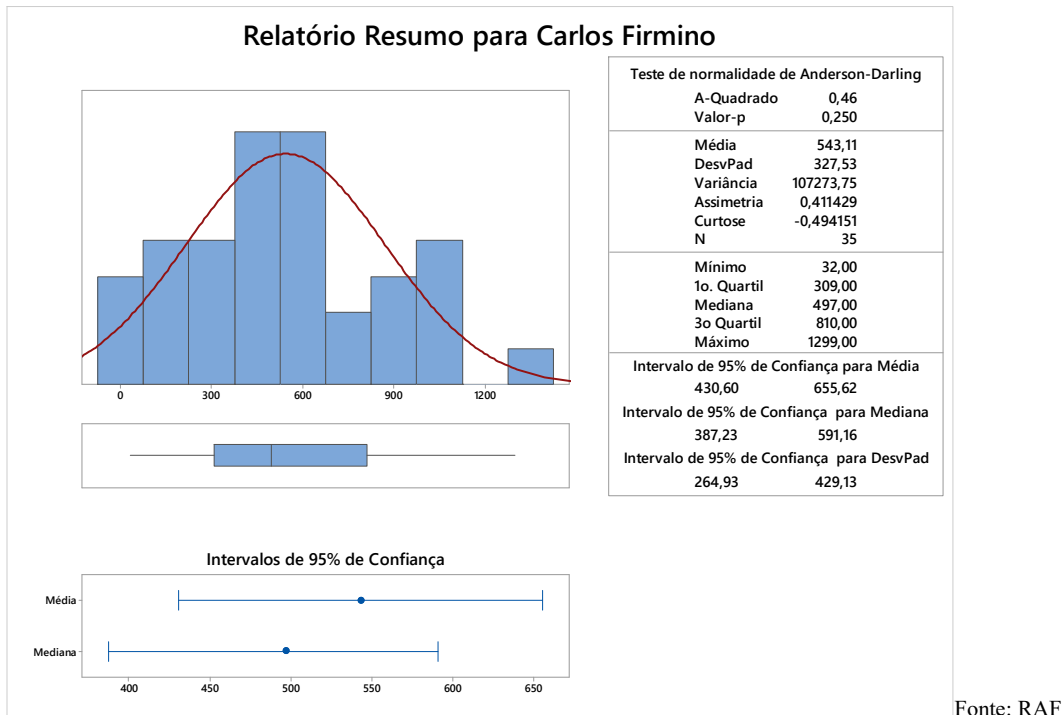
Relatório Resumo para Carlos Firmino

0 300 600 900 1200

| Teste de normalidade de Anderson-Darling | |
|---|---|
| A-Quadrado | 0,46 |
| Valor-p | 0,250 |
| Média | 543,11 |
| DesvPad | 327,53 |
| Variância | 107273,75 |
| Assimetria | 0,411429 |
| Curtose | -0,494151 |
| N | 35 |
| Mínimo | 32,00 |
| 1o. Quartil | 309,00 |
| Mediana | 497,00 |
| 3o Quartil | 810,00 |
| Máximo | 1299,00 |
| Intervalo de 95% de Confiança para Média | |
| 430,60 | 655,62 |
| Intervalo de 95% de Confiança para Mediana | |
| 387,23 | 591,16 |
| Intervalo de 95% de Confiança para DesvPad | |
| 264,93 | 429,13 |

Intervalos de 95% de Confiança

Média

Mediana

400 450 500 550 600 650

Fonte: RAF